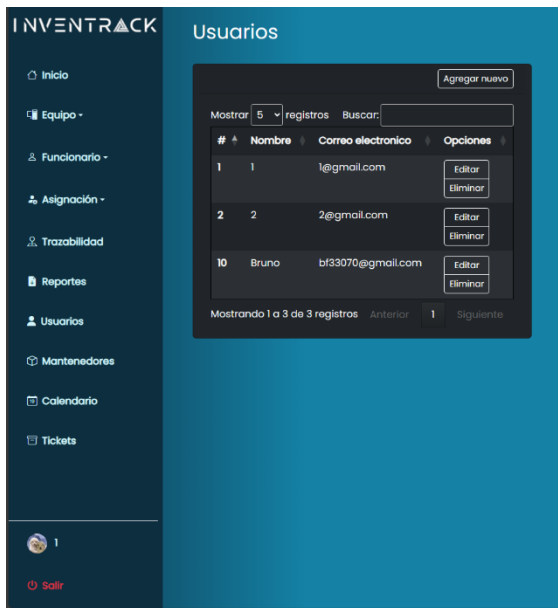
INVENTRACK

Inicio

Equipo

Funcionario

Asignación

Trazabilidad

Reportes

Usuarios

Mantenedores

Calendario

Tickets

1

Salir

Usuarios

Agregar nuevo

Mostrar 5 registros Buscar:

| # | Nombre | Correo electronico | Opciones |
|---|---|---|---|
| 1 | 1 | 1@gmail.com | Editar Eliminar |
| 2 | 2 | 2@gmail.com | Editar Eliminar |
| 10 | Bruno | bf33070@gmail.com | Editar Eliminar |

Mostrando 1 a 3 de 3 registros Anterior 1 Siguiente